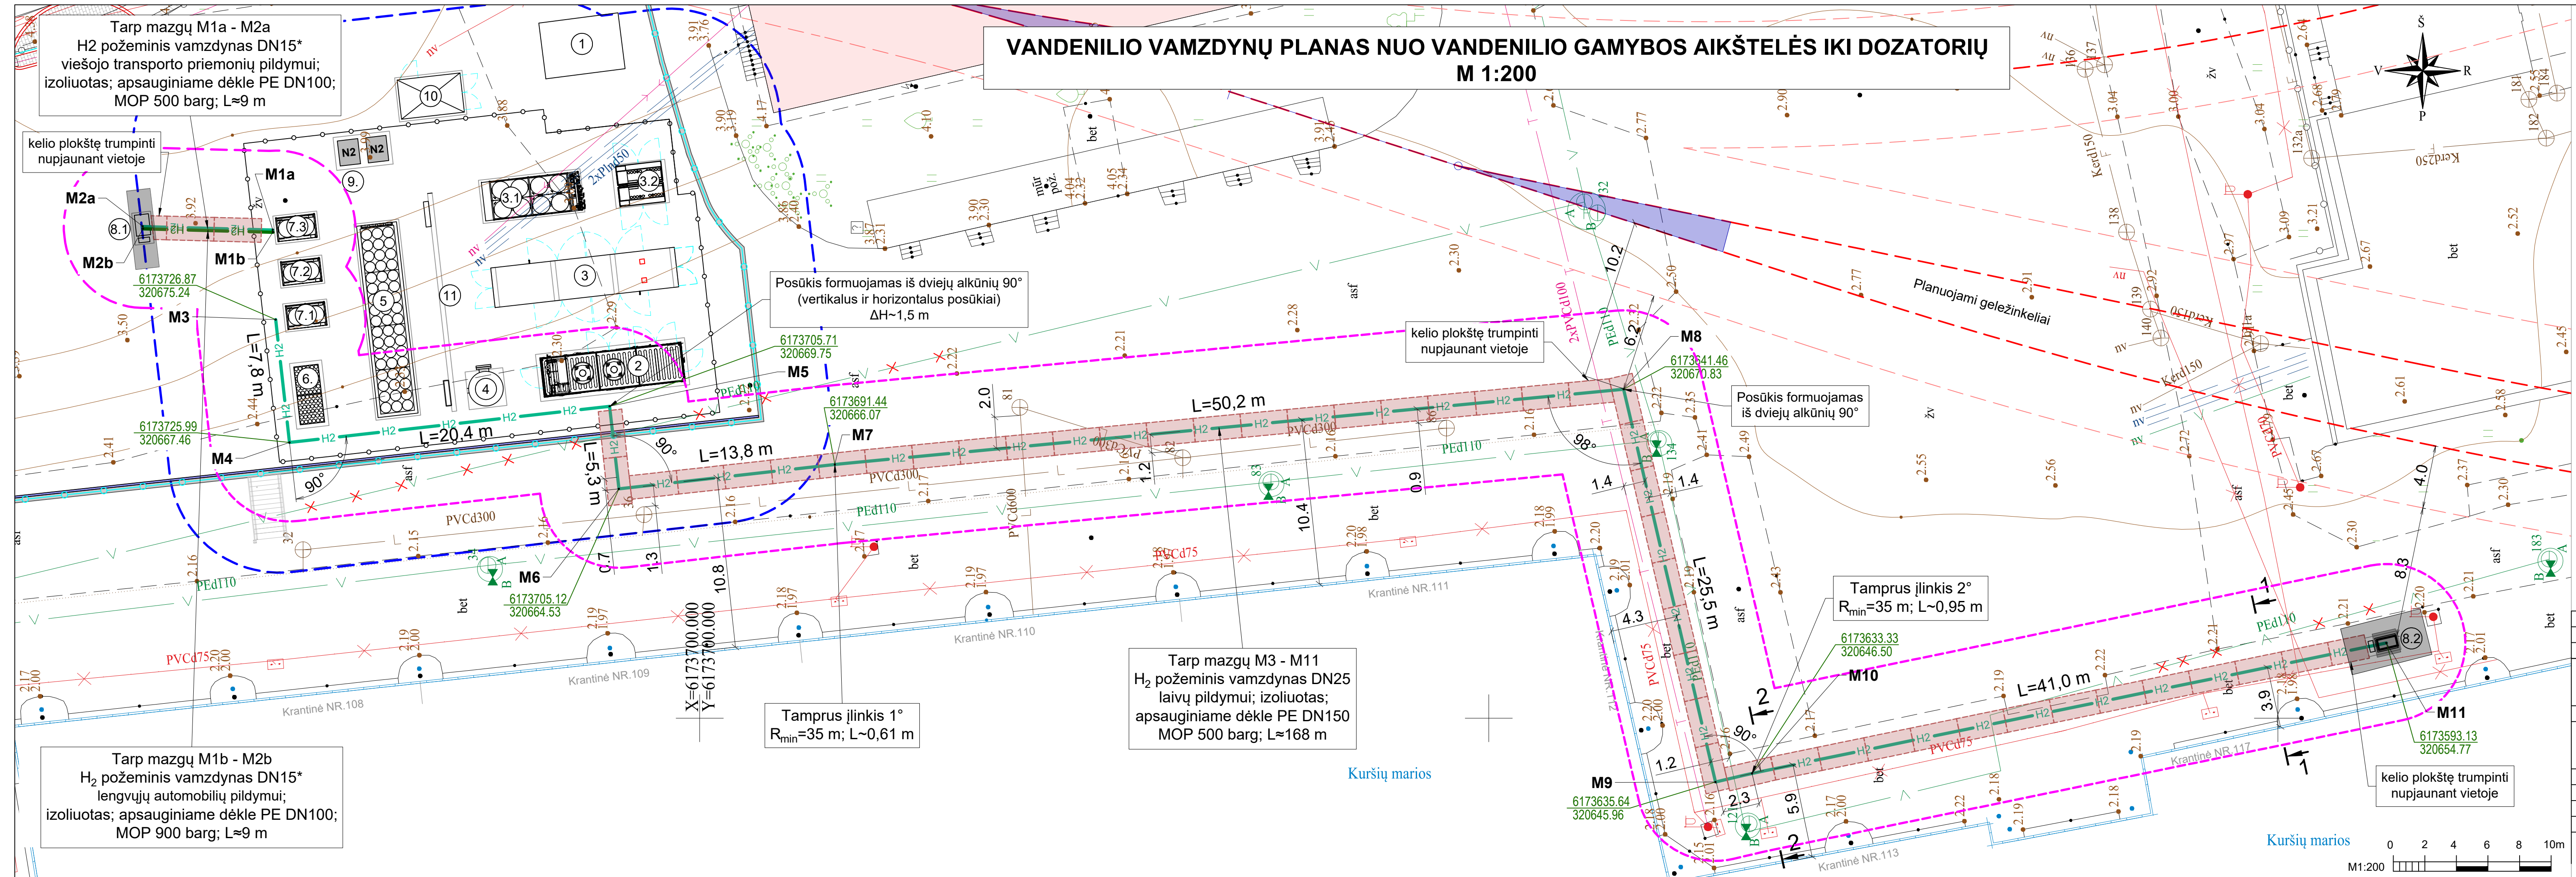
VANDENILIO VAMZDYNŲ PLANAS NUO VANDENILIO GAMYBOS AIKŠTELĖS IKI DOZATORIŲ
M 1:200

Tarp mazgų M1a - M2a
H2 požeminis vamzdynas DN15*
viešojo transporto priemonių pildymui;
izoliuotas; apsauginiame dėkle PE DN100;
MOP 500 barg; L≈9 m

kelio plokštę trumpinti nupjaunant vietoje

Posūkis formuojamas iš dviejų alkūnių 90°
(vertikalus ir horizontalus posūkiai)
ΔH~1,5 m

kelio plokštę trumpinti nupjaunant vietoje

Posūkis formuojamas iš dviejų alkūnių 90°

Planuojami geležinkeliai

Tamprus įlinkis 2°
$R_{min}$=35 m; L~0,95 m

Tarp mazgų M3 - M11
$H_2$ požeminis vamzdynas DN25
laivų pildymui; izoliuotas;
apsauginiame dėkle PE DN150
MOP 500 barg; L≈168 m

Tamprus įlinkis 1°
$R_{min}$=35 m; L~0,61 m

Tarp mazgų M1b - M2b
$H_2$ požeminis vamzdynas DN15*
lengvųjų automobilių pildymui;
izoliuotas; apsauginiame dėkle PE DN100;
MOP 900 barg; L≈9 m

kelio plokštę trumpinti nupjaunant vietoje

M1a M1b M2a M2b M3 M4 M5 M6 M7 M8 M9 M10 M11
L=7,8 m L=20,4 m L=5,3 m L=13,8 m L=50,2 m L=25,5 m L=41,0 m
6173726.87 320675.24
6173725.99 320667.46
6173705.71 320669.75
6173705.12 320664.53
6173691.44 320666.07
6173641.46 320670.83
6173633.33 320646.50
6173635.64 320645.96
6173593.13 320654.77
X=6173700.000
Y=6173700.000
Krantinė NR.108 Krantinė NR.109 Krantinė NR.110 Krantinė NR.111 Krantinė NR.113 Krantinė NR.117
Kuršių marios
Kuršių marios
PVCd300 PVCd75 PEd110 PVCd600 2xPVCd100 Kerd150 Kerd250
N2 N2
Š V R P
0 2 4 6 8 10m
M1:200